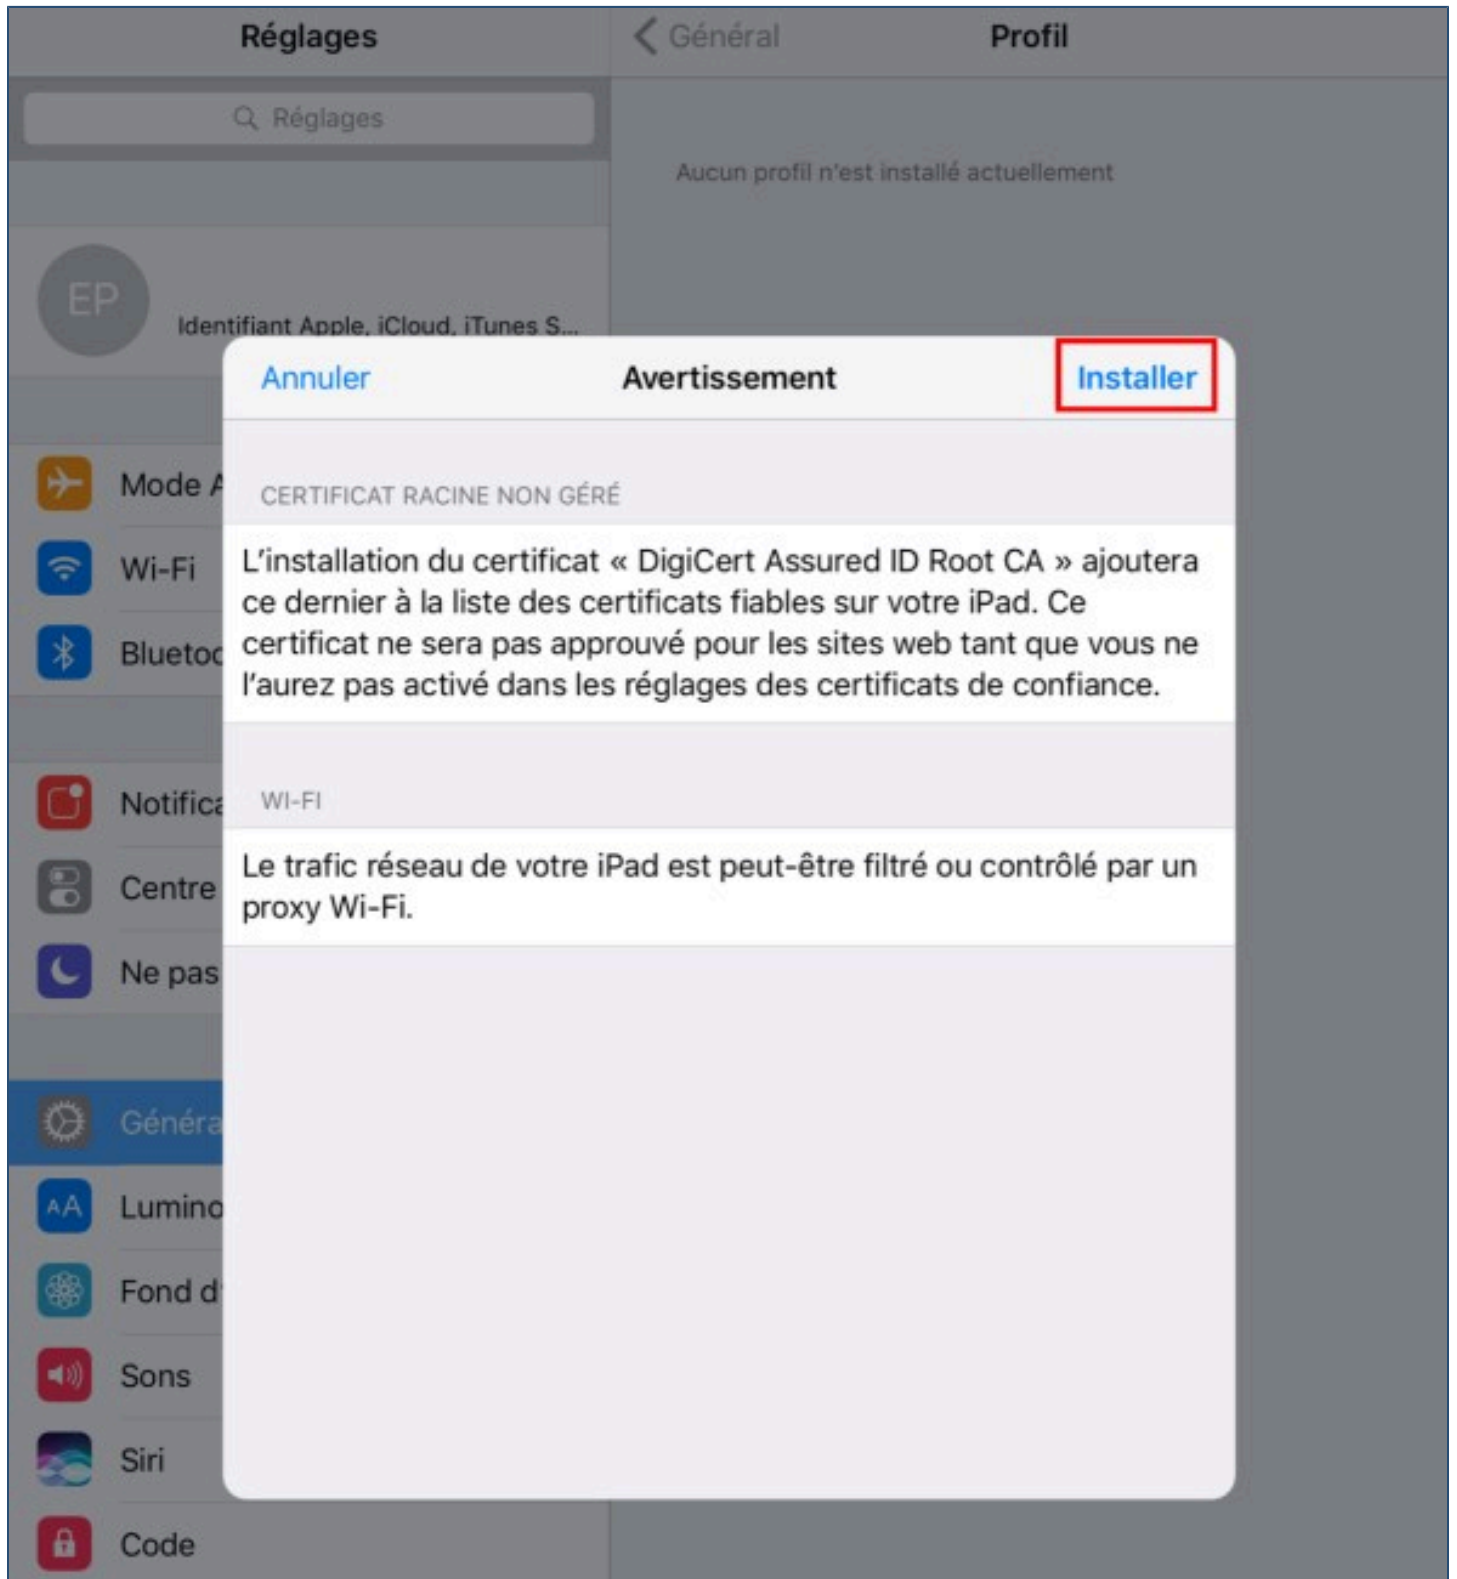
Réglages

Réglages

EP

Identifiant Apple, iCloud, iTunes S...

Mode A

Wi-Fi

Blueto

Notifica

Centre

Ne pas

Généra

Lumino

Fond d

Sons

Siri

Code

Général

Profil

Aucun profil n'est installé actuellement

Annuler

Avertissement

Installer

CERTIFICAT RACINE NON GÉRÉ

L'installation du certificat « DigiCert Assured ID Root CA » ajoutera ce dernier à la liste des certificats fiables sur votre iPad. Ce certificat ne sera pas approuvé pour les sites web tant que vous ne l'aurez pas activé dans les réglages des certificats de confiance.

WI-FI

Le trafic réseau de votre iPad est peut-être filtré ou contrôlé par un proxy Wi-Fi.